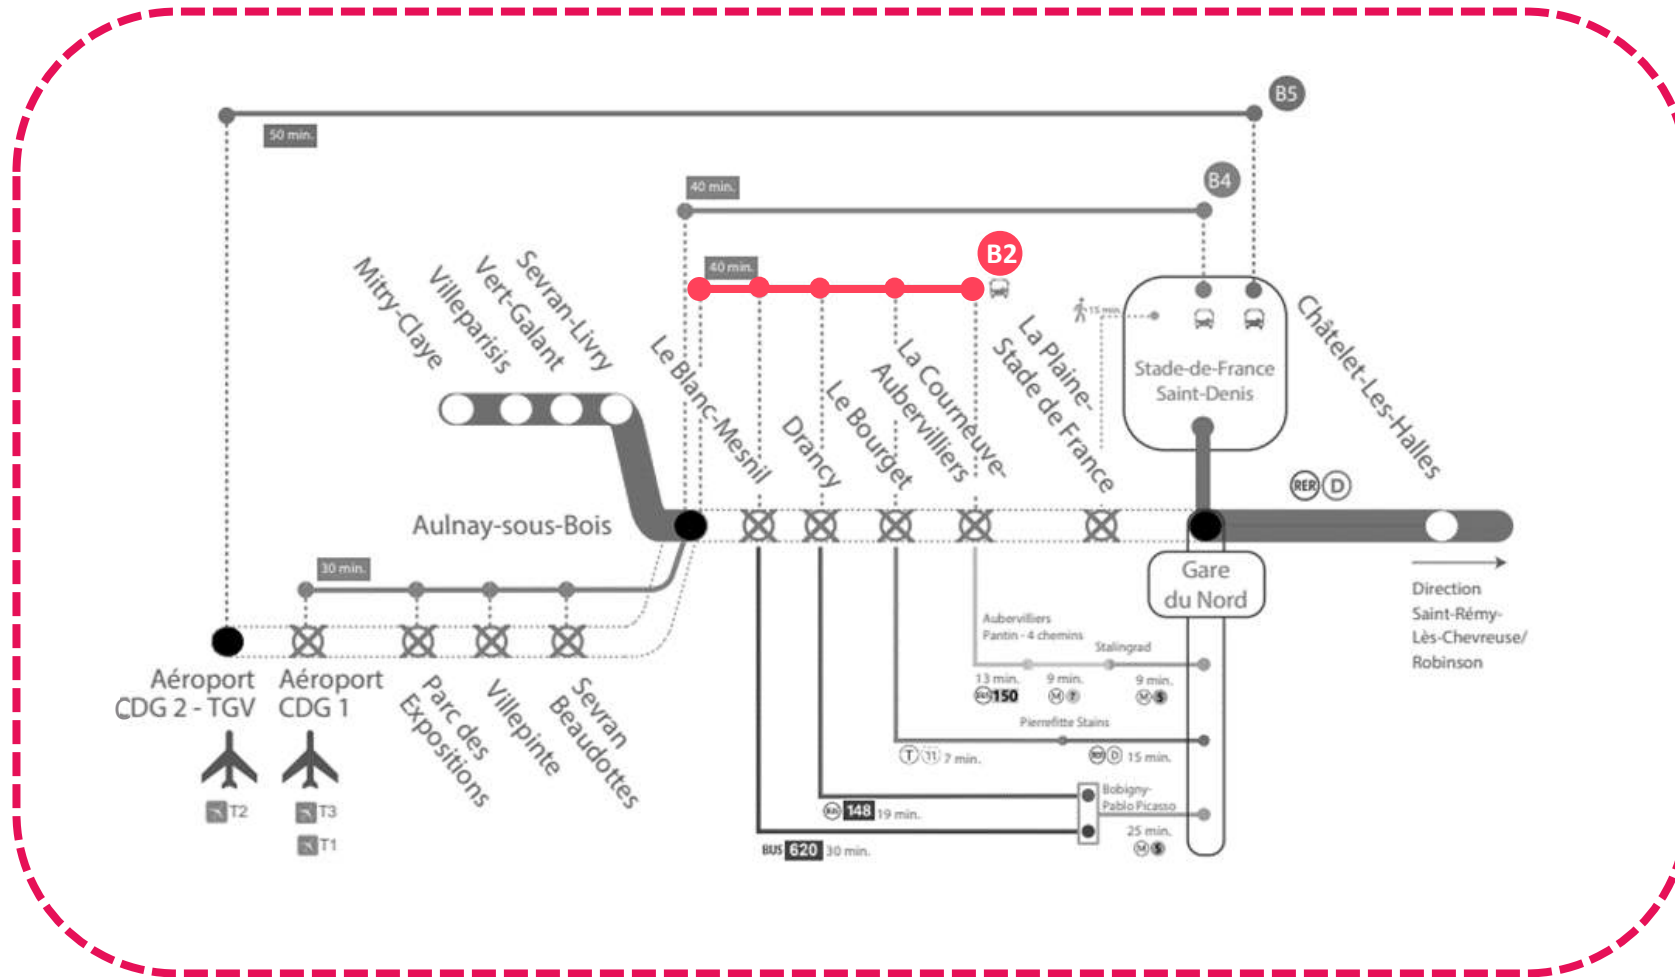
B5

50 min.

B4

40 min.

B2

40 min.

Mitry-Claye

Villeparisis

Vert-Galant

Sevran-Livry

Le Blanc-Mesnil

Drancy

Le Bourget

La Courneuve-Aubervilliers

La Plaine-Stade de France

15 min.

Stade-de-France Saint-Denis

Châtelet-Les-Halles

Aulnay-sous-Bois

RER D

30 min.

Gare du Nord

Direction Saint-Rémy-Lès-Chevreuse/ Robinson

Aubervilliers Pantin - 4 chemins

Stalingrad

13 min. 150

9 min. 7

9 min. 5

Pierrefitte Stains

T 11 7 min.

RER D 15 min.

Bobigny-Pablo Picasso

148 19 min.

25 min. 5

BUS 620 30 min.

Aéroport CDG 2 - TGV

Aéroport CDG 1

Parc des Expositions

Villepinte

Sevran Beaudottes

T2

T3

T1